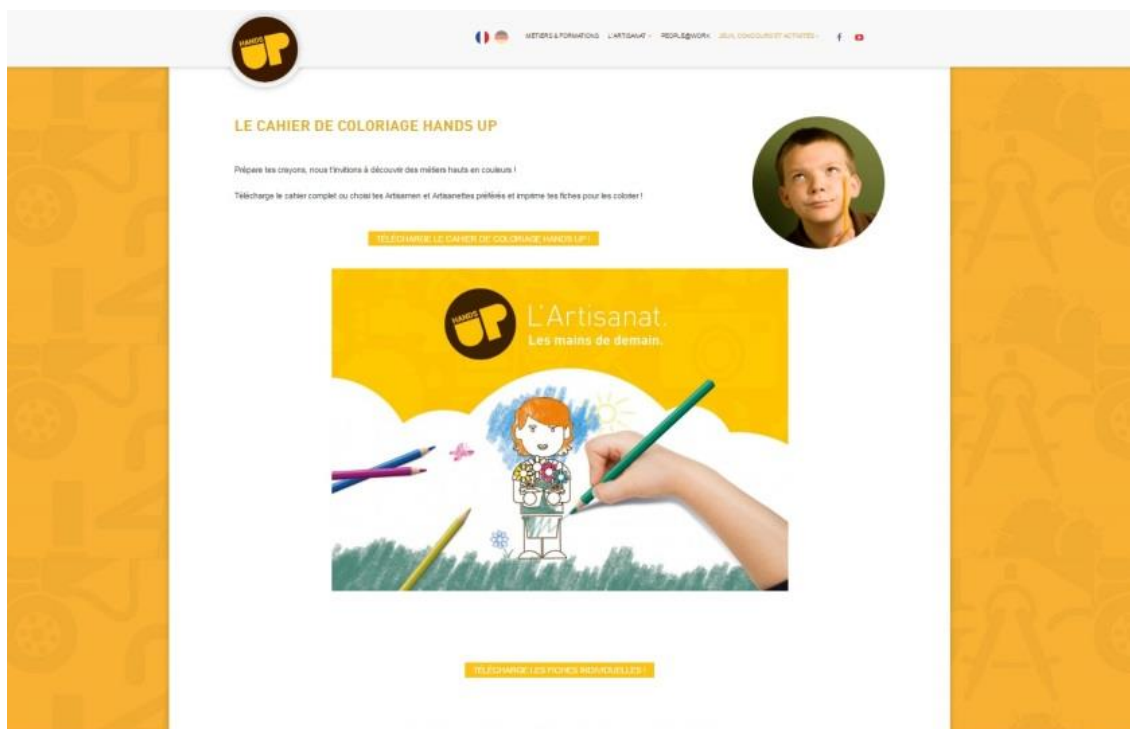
HANDS UP

MÉTIERS & FORMATIONS L'ARTISANAT PEOPLE@WORK JEUX, CONCOURS ET ACTIVITÉS

LE CAHIER DE COLORIAGE HANDS UP

Prépare tes crayons, nous t'invitons à découvrir des métiers hauts en couleurs !

Télécharge le cahier complet ou choisi tes Artisanen et Artisanettes préférés et imprime tes fiches pour les colorier !

TÉLÉCHARGE LE CAHIER DE COLORIAGE HANDS UP !

HANDS UP L'Artisanat. Les mains de demain.

TÉLÉCHARGE LES FICHES INDIVIDUELLES !